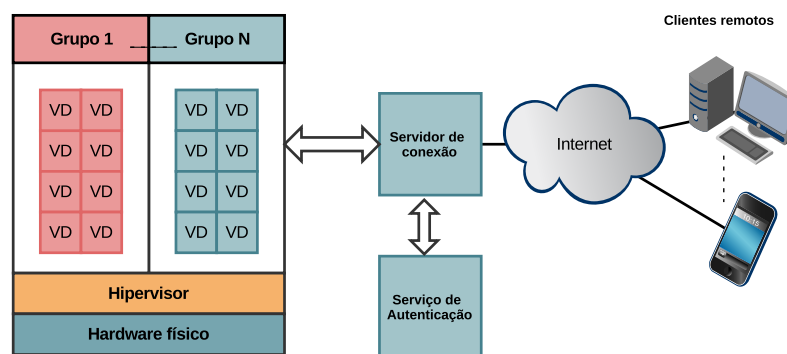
Clientes remotos

Grupo 1 _____ Grupo N

| VD | VD |
|---|---|
| VD | VD |
| VD | VD |
| VD | VD |

| VD | VD |
|---|---|
| VD | VD |
| VD | VD |
| VD | VD |

Hipervisor

Hardware físico

Servidor de conexão

Serviço de Autenticação

Internet

10:15